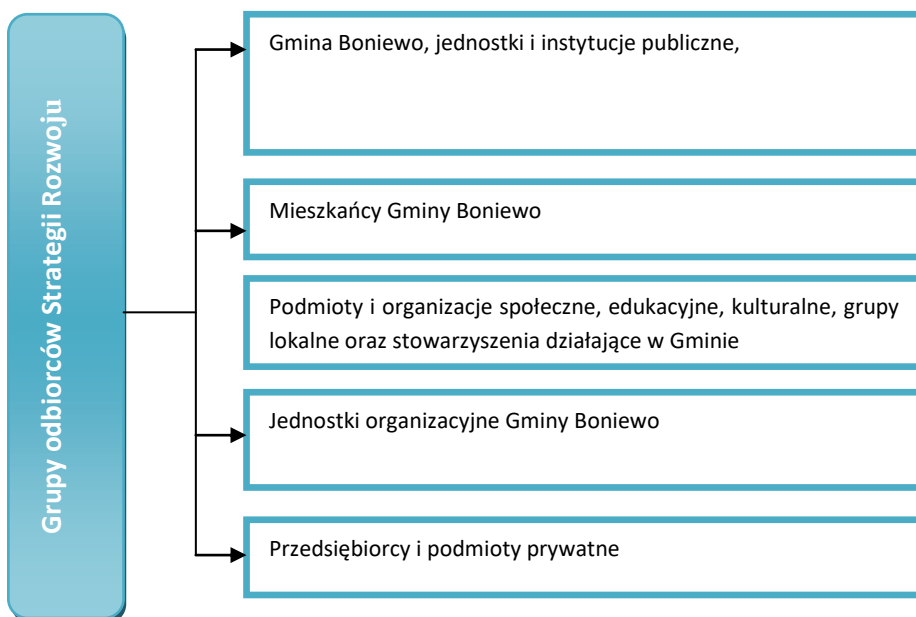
Grupy odbiorców Strategii Rozwoju

Gmina Boniewo, jednostki i instytucje publiczne,

Mieszkańcy Gminy Boniewo

Podmioty i organizacje społeczne, edukacyjne, kulturalne, grupy lokalne oraz stowarzyszenia działające w Gminie

Jednostki organizacyjne Gminy Boniewo

Przedsiębiorcy i podmioty prywatne